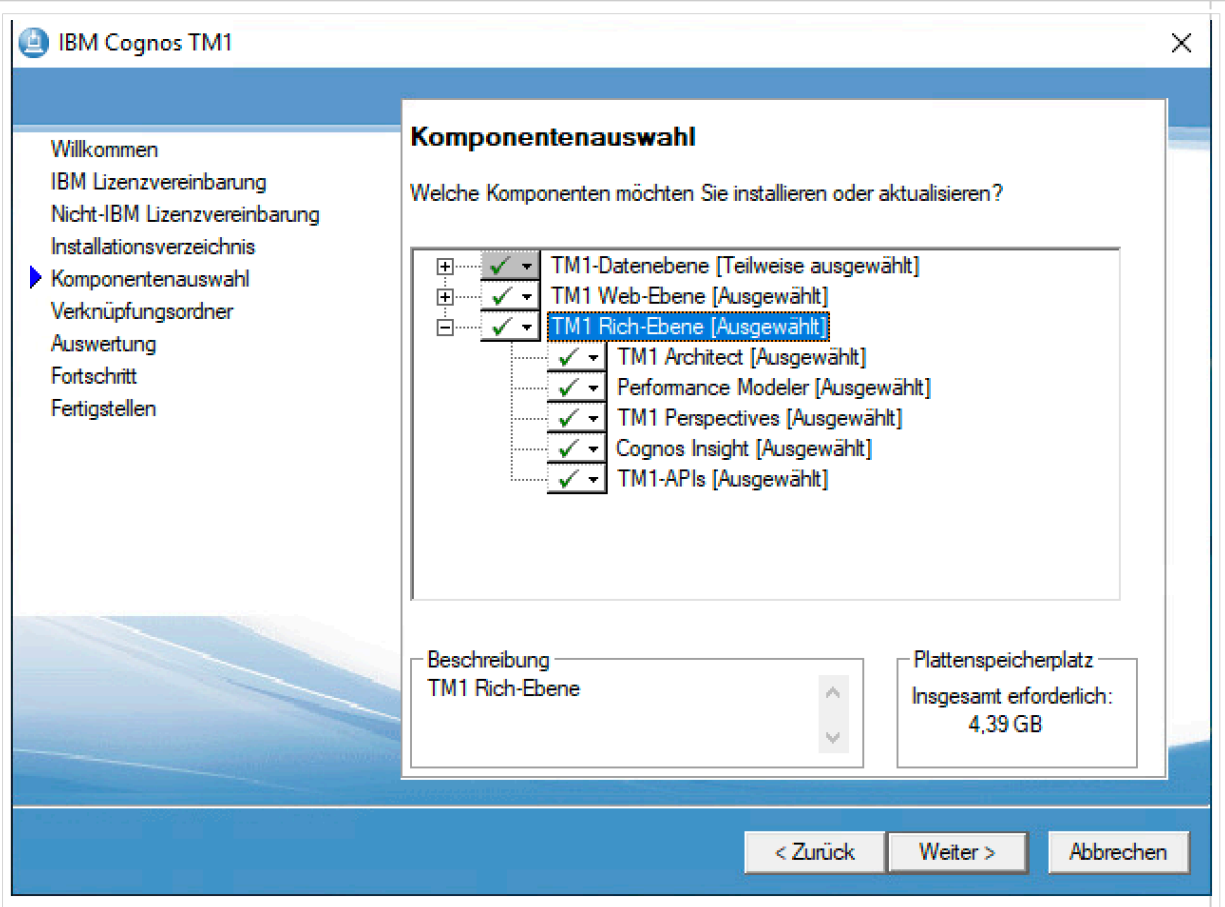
IBM Cognos TM1

Willkommen
IBM Lizenzvereinbarung
Nicht-IBM Lizenzvereinbarung
Installationsverzeichnis
Komponentenauswahl
Verknüpfungsordner
Auswertung
Fortschritt
Fertigstellen

Komponentenauswahl

Welche Komponenten möchten Sie installieren oder aktualisieren?

TM1-Datenebene [Teilweise ausgewählt]
TM1 Web-Ebene [Ausgewählt]
TM1 Rich-Ebene [Ausgewählt]
TM1 Architect [Ausgewählt]
Performance Modeler [Ausgewählt]
TM1 Perspectives [Ausgewählt]
Cognos Insight [Ausgewählt]
TM1-APIs [Ausgewählt]

Beschreibung
TM1 Rich-Ebene

Plattenspeicherplatz
Insgesamt erforderlich:
4,39 GB

< Zurück
Weiter >
Abbrechen